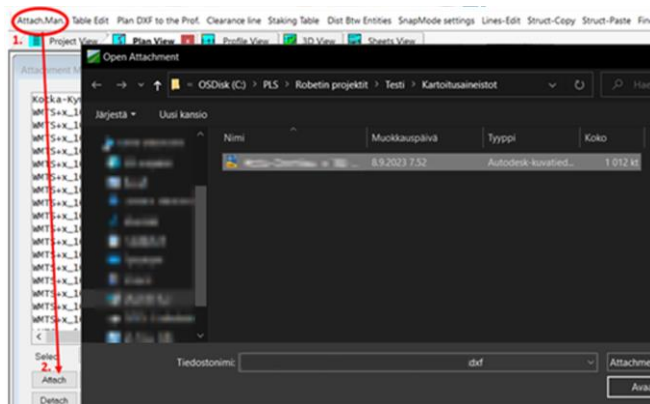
Attach.Man. Table Edit Plan DXF to the Prof. Clearance line Staking Table Dist Btw Entities SnapMode settings Lines-Edit Struct-Copy Struct-Paste Fin

1. Project View Plan View Profile View 3D View Sheets View

Attachment M

Kokka-Ky
WMTS+x_1
WMTS+x_1
WMTS+x_1
WMTS+x_1
WMTS+x_1
WMTS+x_1
WMTS+x_1
WMTS+x_1
WMTS+x_1
WMTS+x_1
WMTS+x_1
WMTS+x_1
WMTS+x_1
WMTS+x_1
WMTS+x_1

Selec
2.
Attach
Detach

Open Attachment

OSDisk (C:) > PLS > Robetin projektit > Testi > Kartoitusaineistot

Järjestä ▾ Uusi kansio

| Nimi | Muokkauspäivä | Tyyppi | Koko |
|---|---|---|---|
| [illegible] | 8.9.2023 7.52 | Autodesk-kuvatied... | 1 012 kt |

Tiedostonimi: dxf

Attachme

Ava